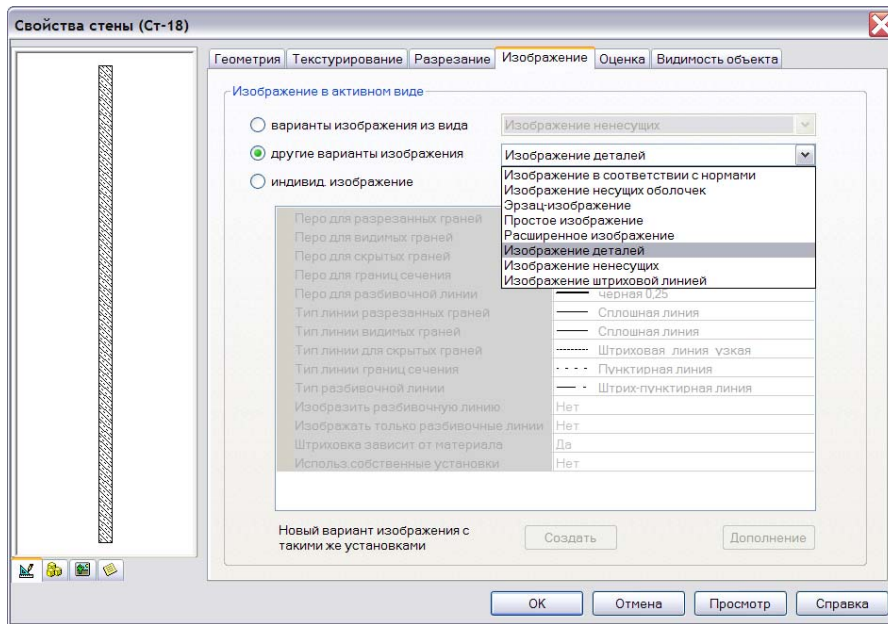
Свойства стены (Ст-18)

Геометрия | Текстурирование | Разрезание | Изображение | Оценка | Видимость объекта

Изображение в активном виде

варианты изображения из вида — Изображение ненесущих
другие варианты изображения — Изображение деталей
индивид. изображение

Изображение в соответствии с нормами
Изображение несущих оболочек
Эрзац-изображение
Простое изображение
Расширенное изображение
Изображение деталей
Изображение ненесущих
Изображение штриховой линией

| | |
|---|---|
| Перо для разрезанных граней | |
| Перо для видимых граней | |
| Перо для скрытых граней | |
| Перо для границ сечения | |
| Перо для разбивочной линии | черная 0,25 |
| Тип линии разрезанных граней | Сплошная линия |
| Тип линии видимых граней | Сплошная линия |
| Тип линии для скрытых граней | Штриховая линия узкая |
| Тип линии границ сечения | Пунктирная линия |
| Тип разбивочной линии | Штрих-пунктирная линия |
| Изобразить разбивочную линию | Нет |
| Изображать только разбивочные линии | Нет |
| Штриховка зависит от материала | Да |
| Использ.собственные установки | Нет |

Новый вариант изображения с такими же установками

Создать

Дополнение

OK

Отмена

Просмотр

Справка